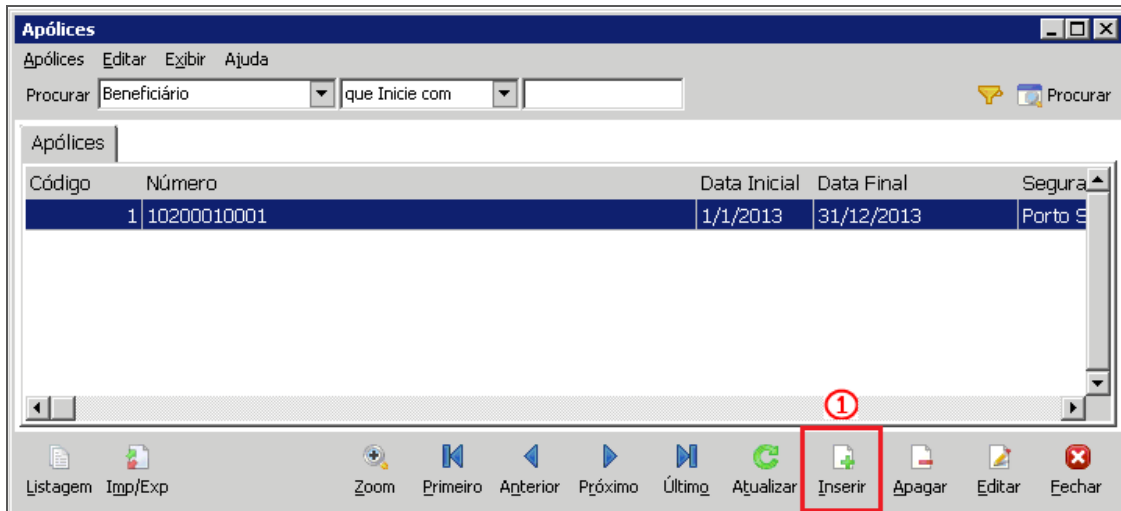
Apólices

Apólices Editar Exibir Ajuda

Procurar Beneficiário que Inicie com Procurar

Apólices

| Código | Número | Data Inicial | Data Final | Segura |
|---|---|---|---|---|
| 1 | 10200010001 | 1/1/2013 | 31/12/2013 | Porto S |

1

Listagem Imp/Exp Zoom Primeiro Anterior Próximo Último Atualizar Inserir Apagar Editar Fechar